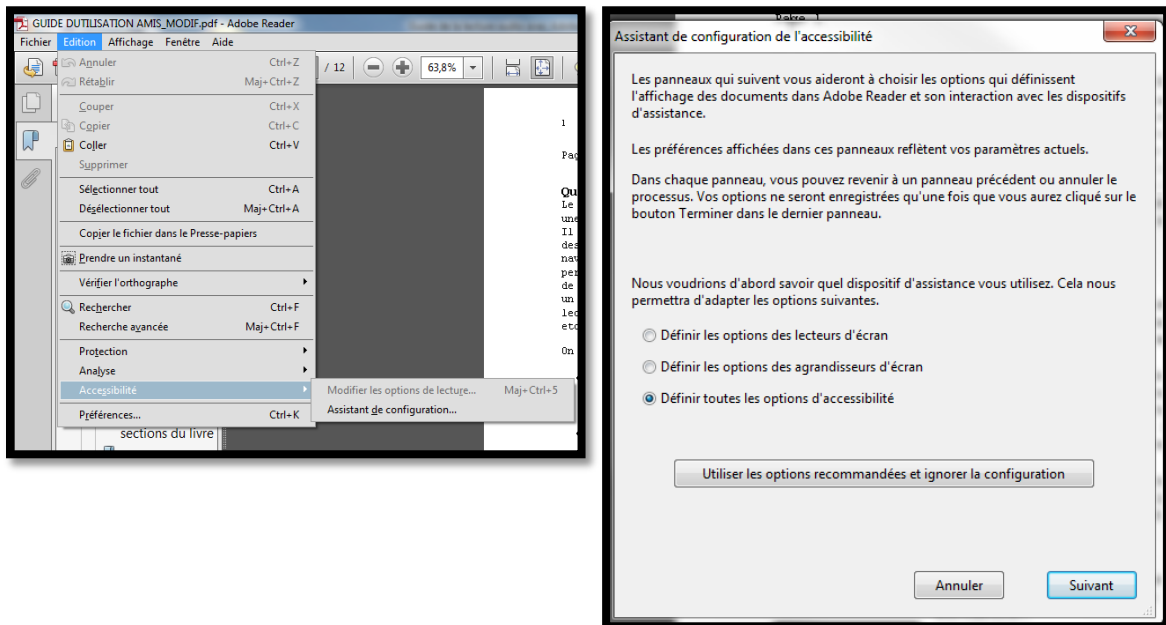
GUIDE DUTILISATION AMIS_MODIF.pdf - Adobe Reader

Fichier Edition Affichage Fenêtre Aide

Annuler Ctrl+Z
Rétablir Maj+Ctrl+Z
Couper Ctrl+X
Copier Ctrl+C
Coller Ctrl+V
Supprimer
Sélectionner tout Ctrl+A
Désélectionner tout Maj+Ctrl+A
Copier le fichier dans le Presse-papiers
Prendre un instantané
Vérifier l'orthographe
Rechercher Ctrl+F
Recherche avancée Maj+Ctrl+F
Protection
Analyse
Accessibilité
Préférences... Ctrl+K

Modifier les options de lecture... Maj+Ctrl+5
Assistant de configuration...

/ 12 63,8%

sections du livre

Assistant de configuration de l'accessibilité

Les panneaux qui suivent vous aideront à choisir les options qui définissent l'affichage des documents dans Adobe Reader et son interaction avec les dispositifs d'assistance.

Les préférences affichées dans ces panneaux reflètent vos paramètres actuels.

Dans chaque panneau, vous pouvez revenir à un panneau précédent ou annuler le processus. Vos options ne seront enregistrées qu'une fois que vous aurez cliqué sur le bouton Terminer dans le dernier panneau.

Nous voudrions d'abord savoir quel dispositif d'assistance vous utilisez. Cela nous permettra d'adapter les options suivantes.

Définir les options des lecteurs d'écran

Définir les options des agrandisseurs d'écran

Définir toutes les options d'accessibilité

Utiliser les options recommandées et ignorer la configuration

Annuler Suivant